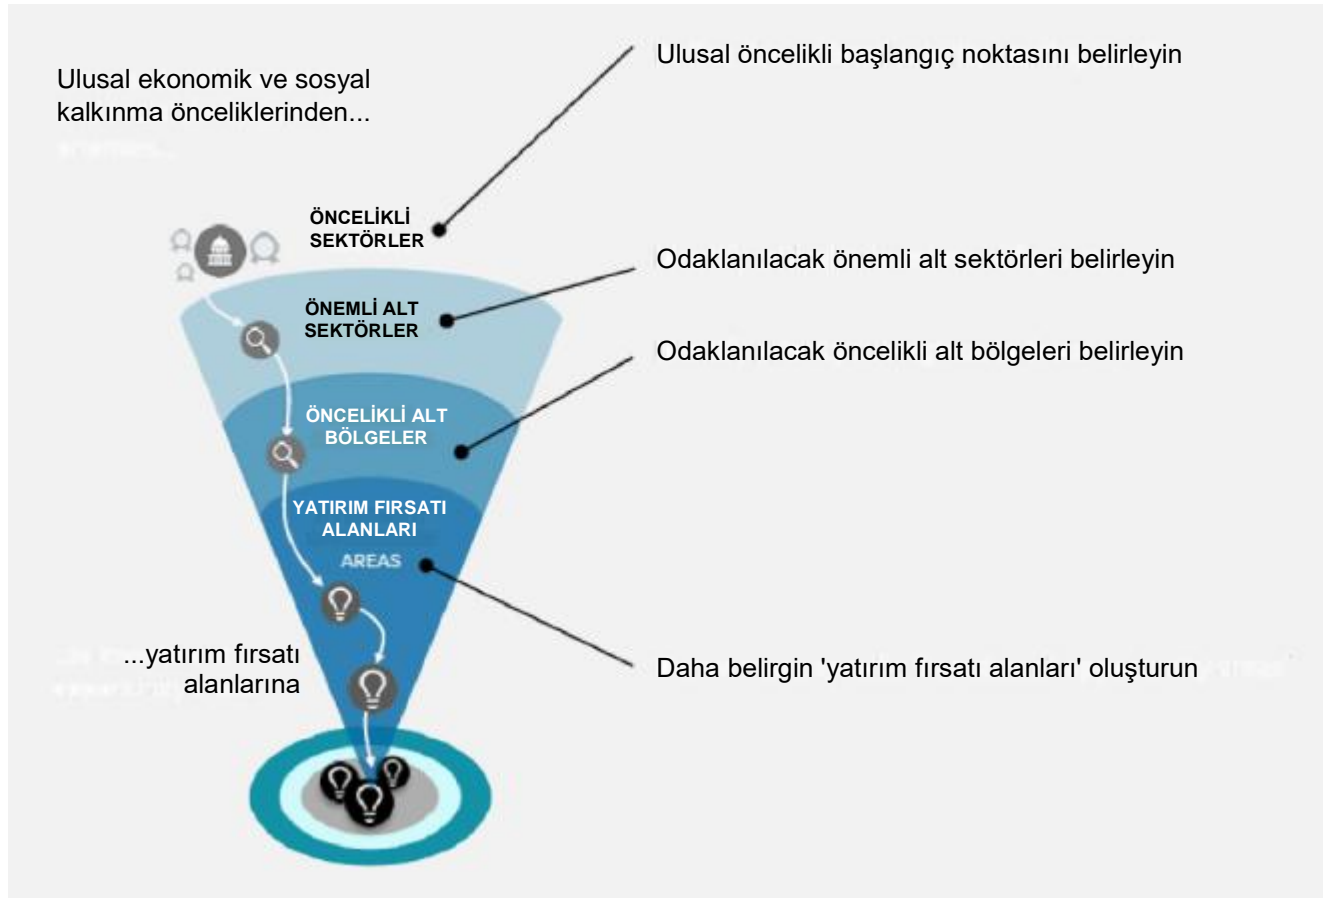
Ulusal ekonomik ve sosyal kalkınma önceliklerinden...

Ulusal öncelikli başlangıç noktasını belirleyin

ÖNCELİKLİ SEKTÖRLER

ÖNEMLİ ALT SEKTÖRLER

Odaklanılacak önemli alt sektörleri belirleyin

ÖNCELİKLİ ALT BÖLGELER

Odaklanılacak öncelikli alt bölgeleri belirleyin

YATIRIM FIRSATI ALANLARI

AREAS

...yatırım fırsatı alanlarına

Daha belirgin 'yatırım fırsatı alanları' oluşturun